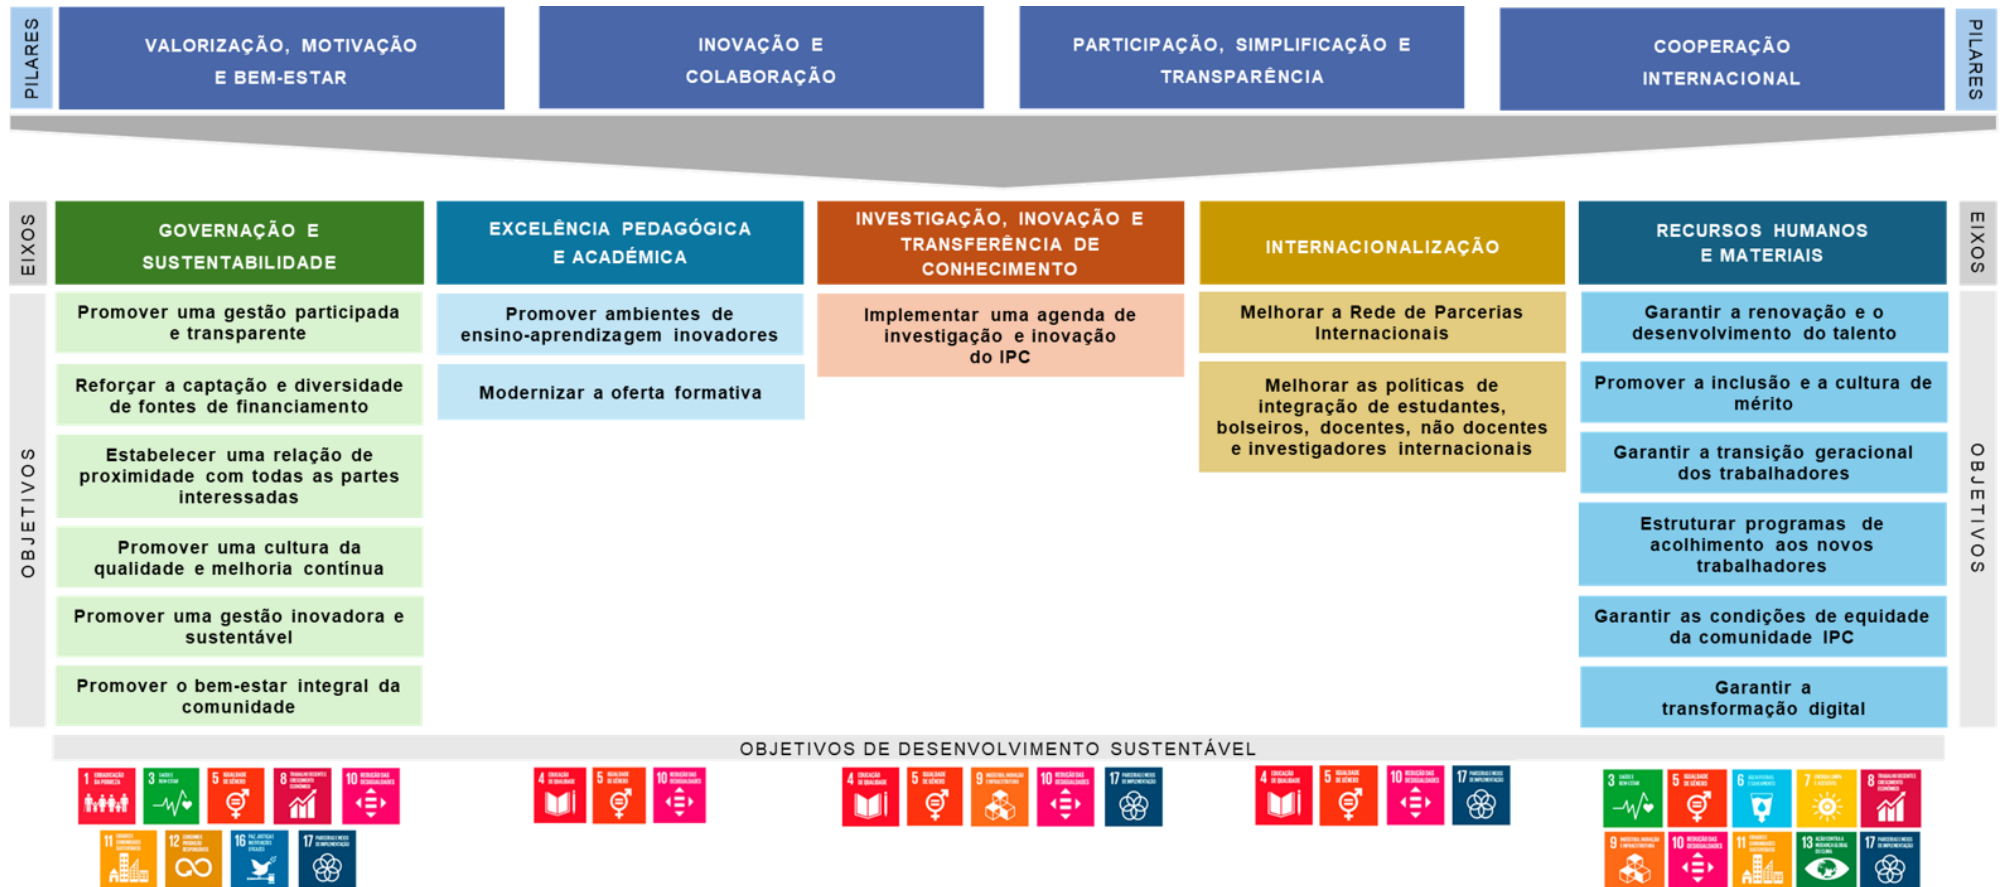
PILARES

VALORIZAÇÃO, MOTIVAÇÃO E BEM-ESTAR

INOVAÇÃO E COLABORAÇÃO

PARTICIPAÇÃO, SIMPLIFICAÇÃO E TRANSPARÊNCIA

COOPERAÇÃO INTERNACIONAL

PILARES

EIXOS

GOVERNAÇÃO E SUSTENTABILIDADE

EXCELÊNCIA PEDAGÓGICA E ACADÉMICA

INVESTIGAÇÃO, INOVAÇÃO E TRANSFERÊNCIA DE CONHECIMENTO

INTERNACIONALIZAÇÃO

RECURSOS HUMANOS E MATERIAIS

EIXOS

OBJETIVOS

Promover uma gestão participada e transparente

Reforçar a captação e diversidade de fontes de financiamento

Estabelecer uma relação de proximidade com todas as partes interessadas

Promover uma cultura da qualidade e melhoria contínua

Promover uma gestão inovadora e sustentável

Promover o bem-estar integral da comunidade

Promover ambientes de ensino-aprendizagem inovadores

Modernizar a oferta formativa

Implementar uma agenda de investigação e inovação do IPC

Melhorar a Rede de Parcerias Internacionais

Melhorar as políticas de integração de estudantes, bolseiros, docentes, não docentes e investigadores internacionais

Garantir a renovação e o desenvolvimento do talento

Promover a inclusão e a cultura de mérito

Garantir a transição geracional dos trabalhadores

Estruturar programas de acolhimento aos novos trabalhadores

Garantir as condições de equidade da comunidade IPC

Garantir a transformação digital

OBJETIVOS

OBJETIVOS DE DESENVOLVIMENTO SUSTENTÁVEL

1 3 5 8 10 11 12 16 17

4 5 10

4 5 9 10 17

4 5 10 17

3 5 6 7 8 9 10 11 13 17